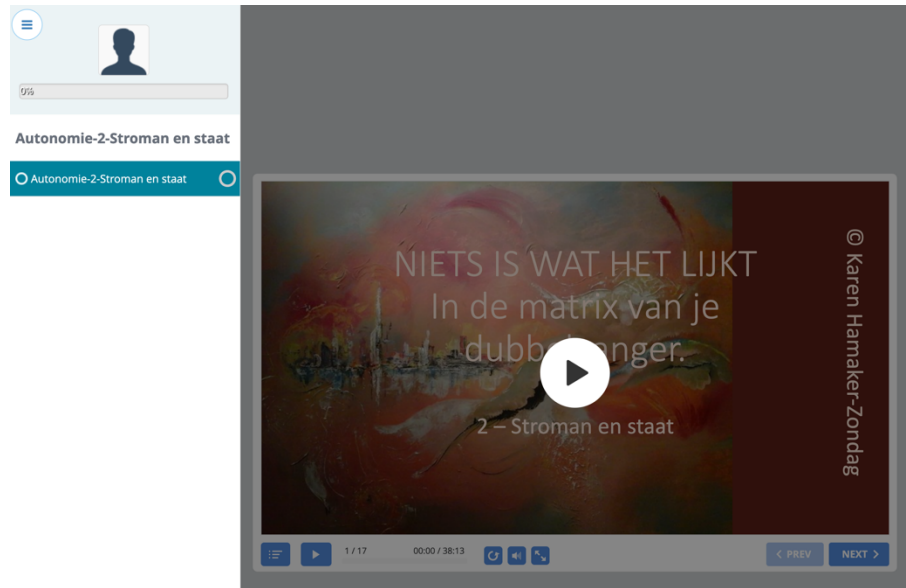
0%

Autonomie-2-Stroman en staat

Autonomie-2-Stroman en staat

NIETS IS WAT HET LIJKT
In de matrix van je dubb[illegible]nger.

2 – Stroman en staat

© Karen Hamaker-Zondag

1 / 17

00:00 / 38:13

< PREV

NEXT >